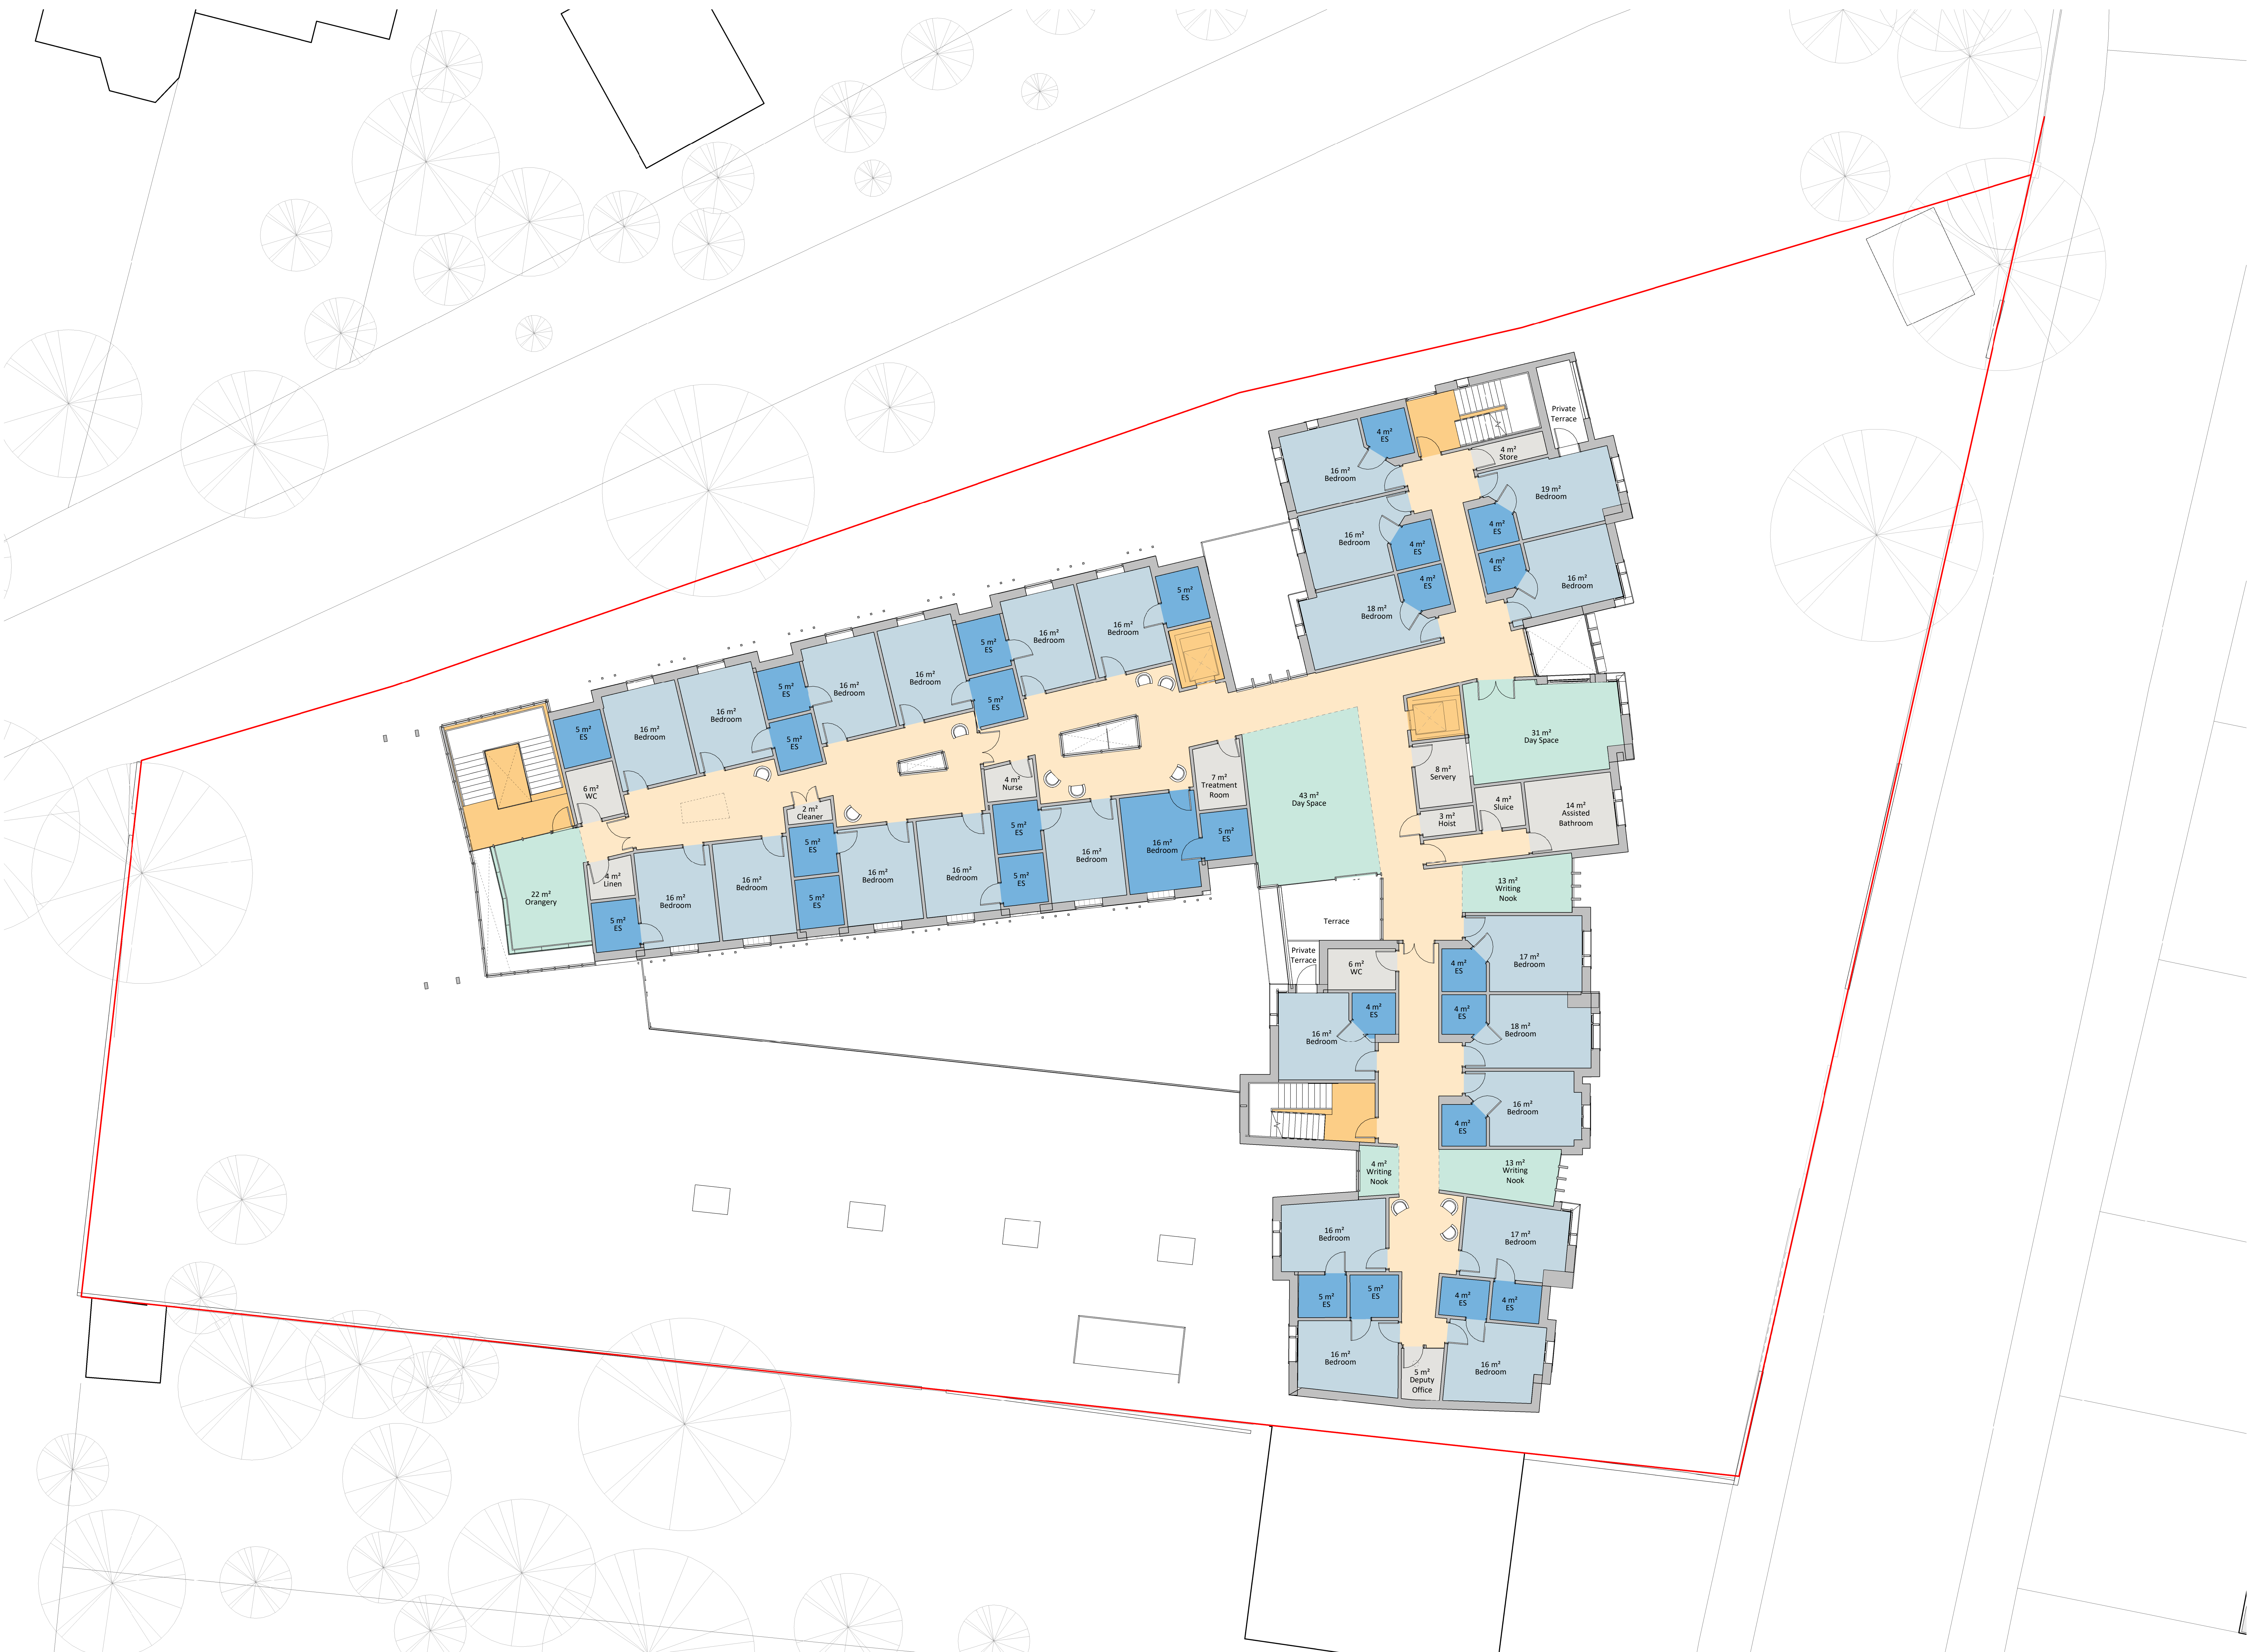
Private Terrace

4 m² ES

4 m² Store

16 m² Bedroom

19 m² Bedroom

16 m² Bedroom

4 m² ES

4 m² ES

4 m² ES

4 m² ES

16 m² Bedroom

18 m² Bedroom

5 m² ES

16 m² Bedroom

16 m² Bedroom

5 m² ES

16 m² Bedroom

16 m² Bedroom

5 m² ES

5 m² ES

16 m² Bedroom

16 m² Bedroom

5 m² ES

5 m² ES

31 m² Day Space

6 m² WC

7 m² Treatment Room

4 m² Nurse

8 m² Servery

43 m² Day Space

2 m² Cleaner

4 m² Sluice

14 m² Assisted Bathroom

3 m² Hoist

5 m² ES

5 m² ES

16 m² Bedroom

16 m² Bedroom

5 m² ES

4 m² Linen

16 m² Bedroom

16 m² Bedroom

16 m² Bedroom

5 m² ES

5 m² ES

22 m² Orangery

5 m² ES

16 m² Bedroom

16 m² Bedroom

13 m² Writing Nook

Terrace

Private Terrace

6 m² WC

4 m² ES

17 m² Bedroom

4 m² ES

4 m² ES

16 m² Bedroom

18 m² Bedroom

16 m² Bedroom

4 m² ES

4 m² Writing Nook

13 m² Writing Nook

16 m² Bedroom

17 m² Bedroom

5 m² ES

5 m² ES

4 m² ES

4 m² ES

16 m² Bedroom

5 m² Deputy Office

16 m² Bedroom